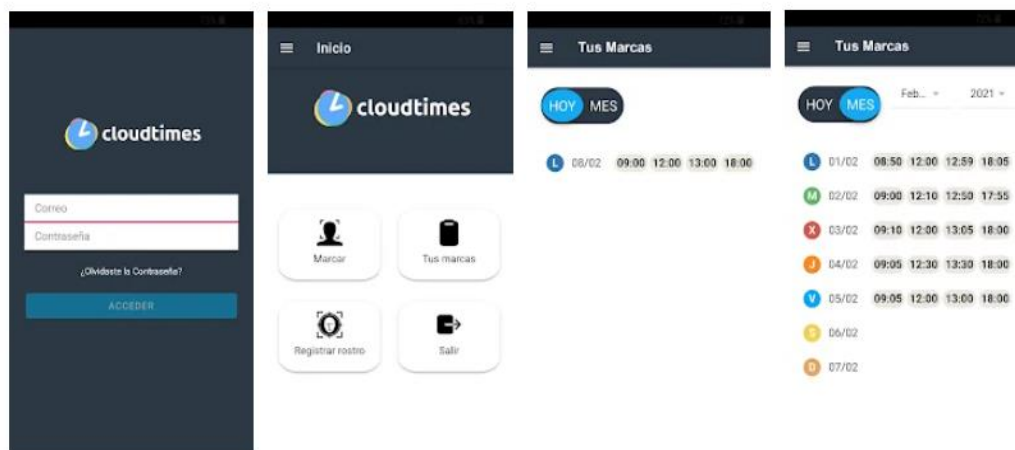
cloudtimes

Correo
Contraseña

¿Olvidaste la Contraseña?

ACCEDER

Inicio

cloudtimes

Marcar
Tus marcas
Registrar rostro
Salir

Tus Marcas

HOY MES

L 08/02 09:00 12:00 13:00 18:00

Tus Marcas

HOY MES Feb... 2021

L 01/02 08:50 12:00 12:59 18:05
M 02/02 09:00 12:10 12:50 17:55
X 03/02 09:10 12:00 13:05 18:00
J 04/02 09:05 12:30 13:30 18:00
V 05/02 09:05 12:00 13:00 18:00
S 06/02
D 07/02